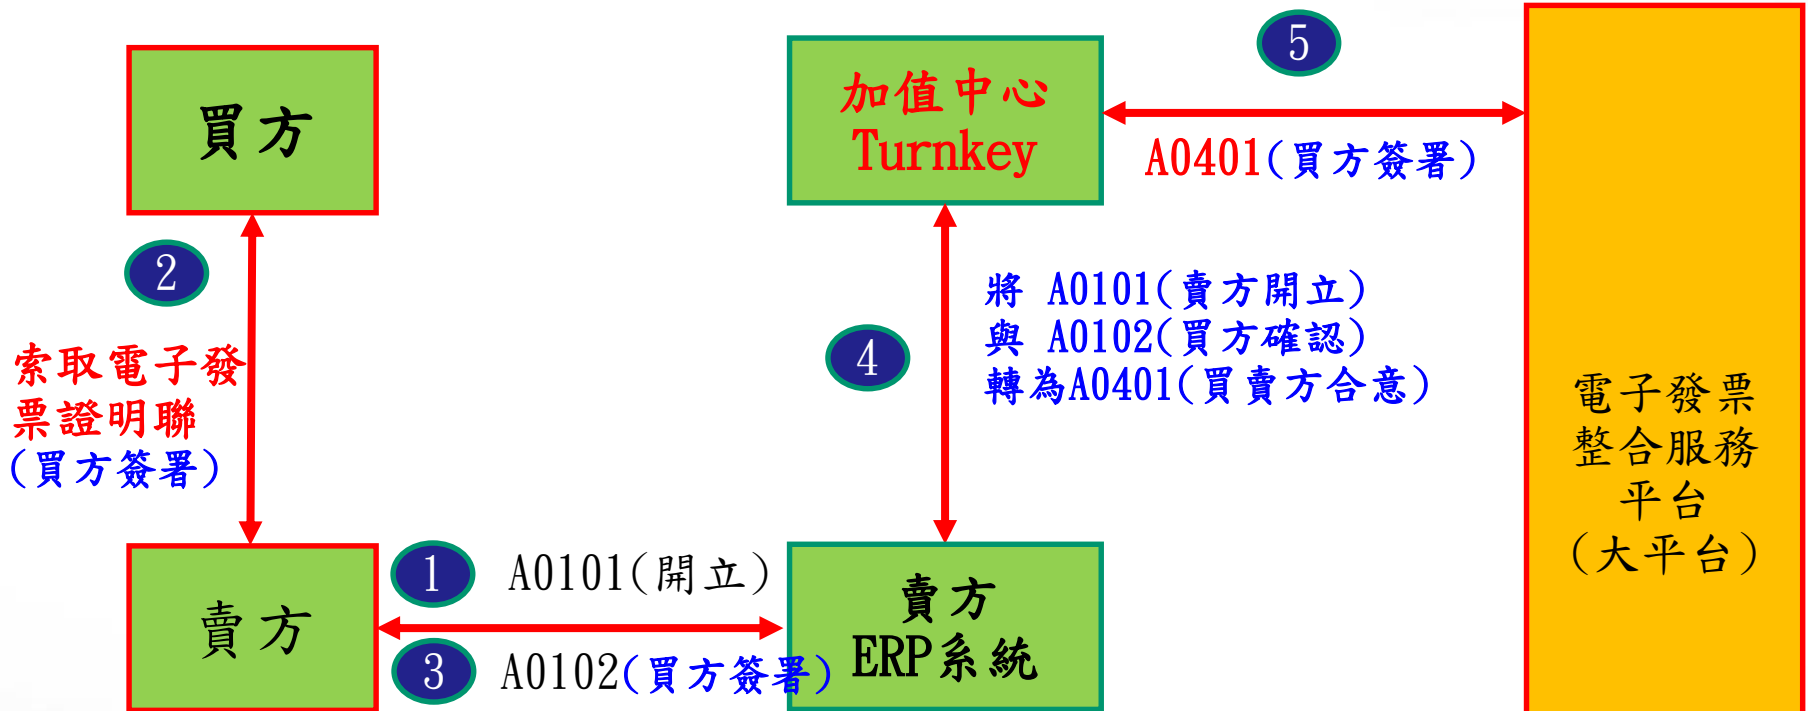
買方

加值中心
Turnkey

5

A0401(買方簽署)

2

索取電子發票證明聯
(買方簽署)

4

將 A0101(賣方開立)
與 A0102(買方確認)
轉為A0401(買賣方合意)

電子發票
整合服務
平台
(大平台)

1

A0101(開立)

賣方

賣方
ERP系統

3

A0102(買方簽署)